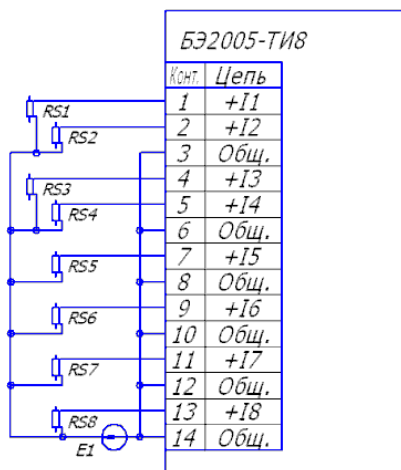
БЭ2005-ТИ8

| Конт. | Цепь |
|---|---|
| 1 | +I1 |
| 2 | +I2 |
| 3 | Общ. |
| 4 | +I3 |
| 5 | +I4 |
| 6 | Общ. |
| 7 | +I5 |
| 8 | Общ. |
| 9 | +I6 |
| 10 | Общ. |
| 11 | +I7 |
| 12 | Общ. |
| 13 | +I8 |
| 14 | Общ. |

RS1
RS2
RS3
RS4
RS5
RS6
RS7
RS8
E1